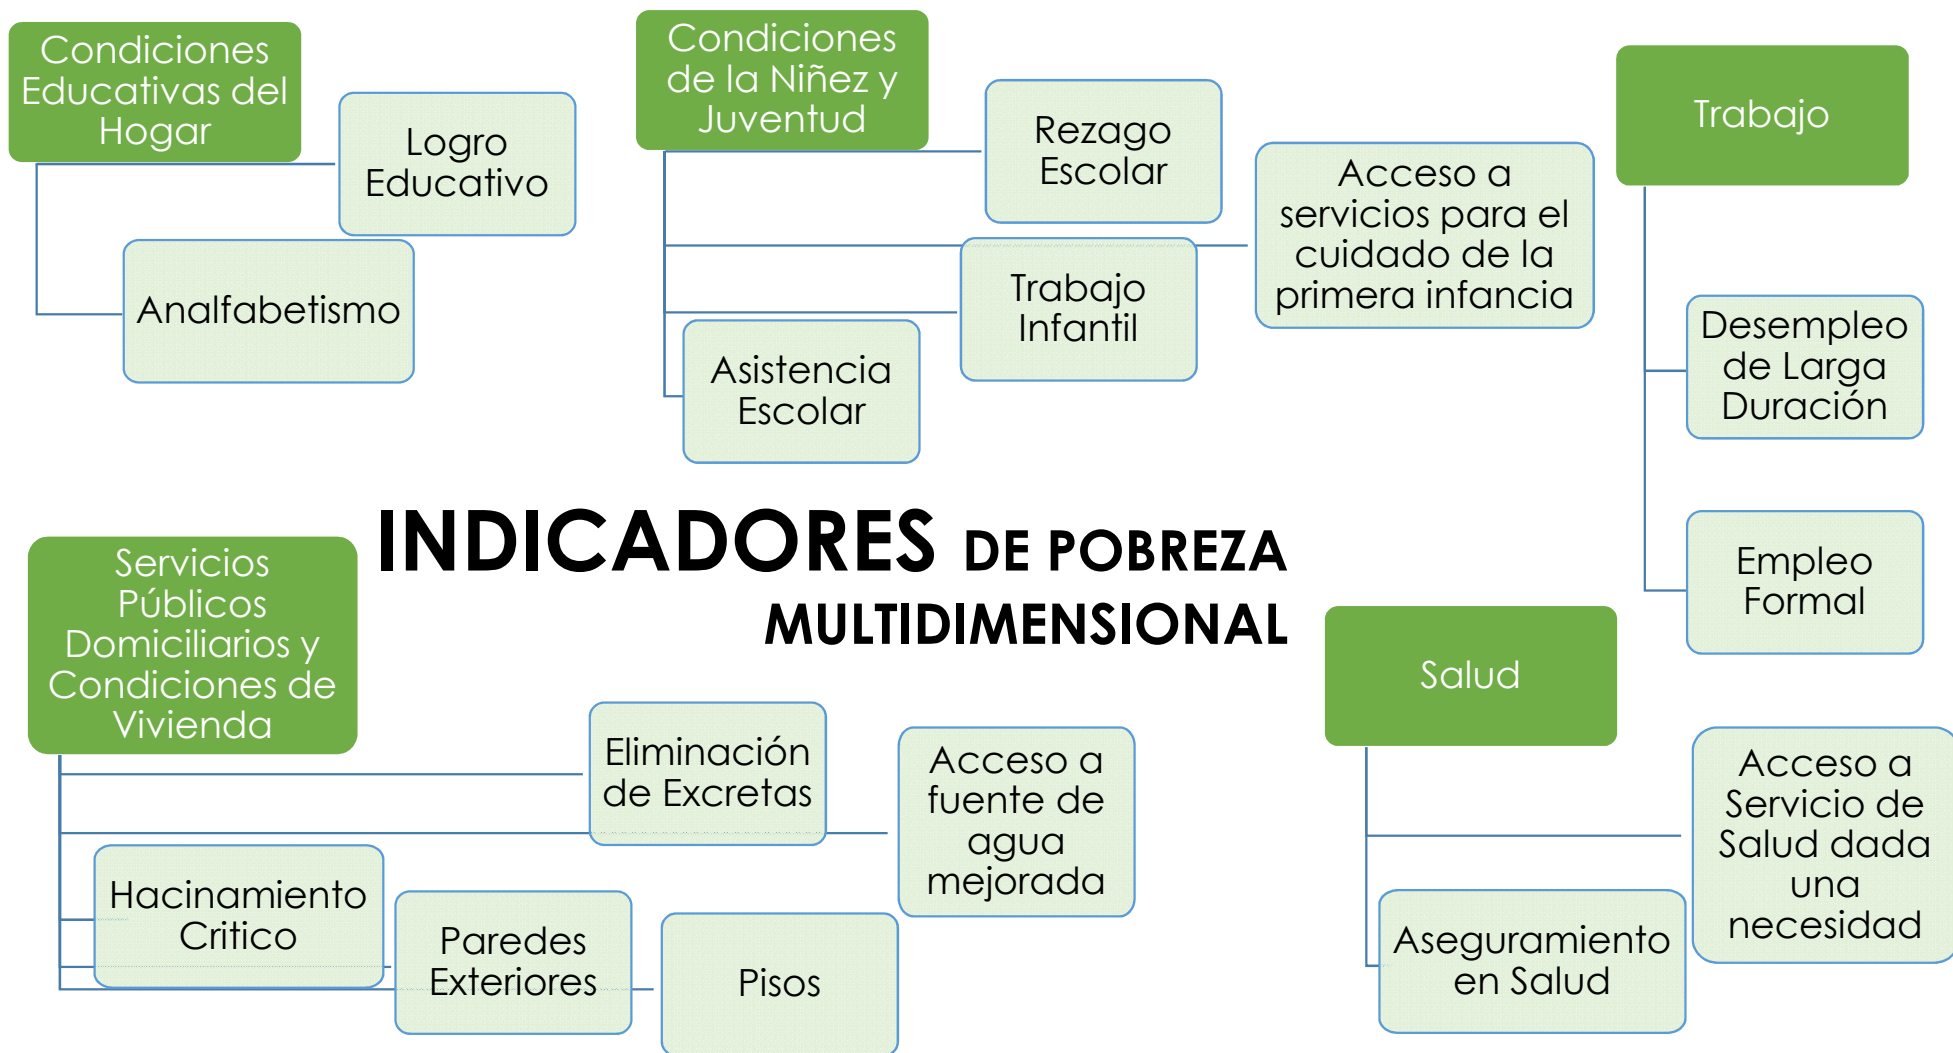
Condiciones Educativas del Hogar

Logro Educativo

Analfabetismo

Condiciones de la Niñez y Juventud

Rezago Escolar

Trabajo Infantil

Asistencia Escolar

Acceso a servicios para el cuidado de la primera infancia

Trabajo

Desempleo de Larga Duración

Empleo Formal

INDICADORES DE POBREZA MULTIDIMENSIONAL

Servicios Públicos Domiciliarios y Condiciones de Vivienda

Eliminación de Excretas

Acceso a fuente de agua mejorada

Hacinamiento Critico

Paredes Exteriores

Pisos

Salud

Acceso a Servicio de Salud dada una necesidad

Aseguramiento en Salud